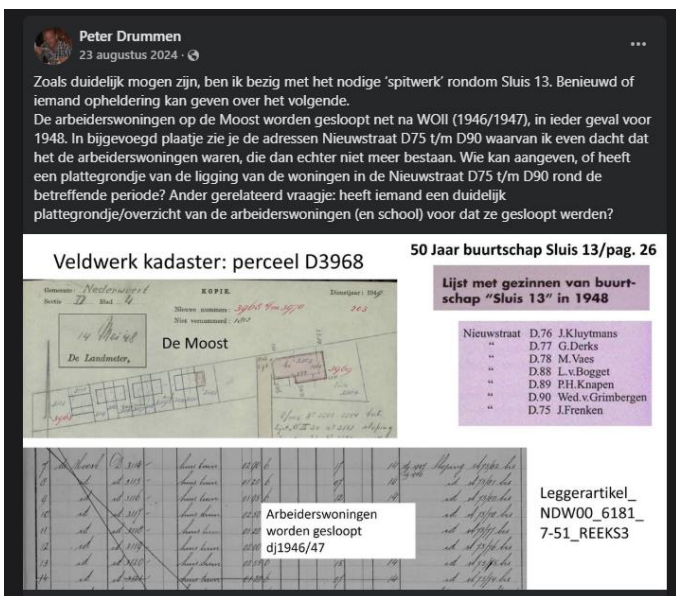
Peter Drummen
23 augustus 2024 ·

Zoals duidelijk mogen zijn, ben ik bezig met het nodige 'spitwerk' rondom Sluis 13. Benieuwd of iemand opheldering kan geven over het volgende.
De arbeiderswoningen op de Moost worden gesloopt net na WOII (1946/1947), in ieder geval voor 1948. In bijgevoegd plaatje zie je de adressen Nieuwstraat D75 t/m D90 waarvan ik even dacht dat het de arbeiderswoningen waren, die dan echter niet meer bestaan. Wie kan aangeven, of heeft een plattegrondje van de ligging van de woningen in de Nieuwstraat D75 t/m D90 rond de betreffende periode? Ander gerelateerd vraagje: heeft iemand een duidelijk plattegrondje/overzicht van de arbeiderswoningen (en school) voor dat ze gesloopt werden?

Veldwerk kadaster: perceel D3968

Gemeente: Nederweert
Sectie D Blad 4
KOPIE
Nieuwe nummers: 3968 t/m 3970
Niet vernummerd:
Dienstjaar: 1948
14 Mei '48
De Landmeter,
De Moost

50 Jaar buurtschap Sluis 13/pag. 26

Lijst met gezinnen van buurtschap "Sluis 13" in 1948

Nieuwstraat D.76 J.Kluytmans
" D.77 G.Derks
" D.78 M.Vaes
" D.88 L.v.Bogget
" D.89 P.H.Knapen
" D.90 Wed.v.Grimbergen
" D.75 J.Frenken

Arbeiderswoningen worden gesloopt dj1946/47

Leggerartikel_NDW00_6181_7-51_REEKS3